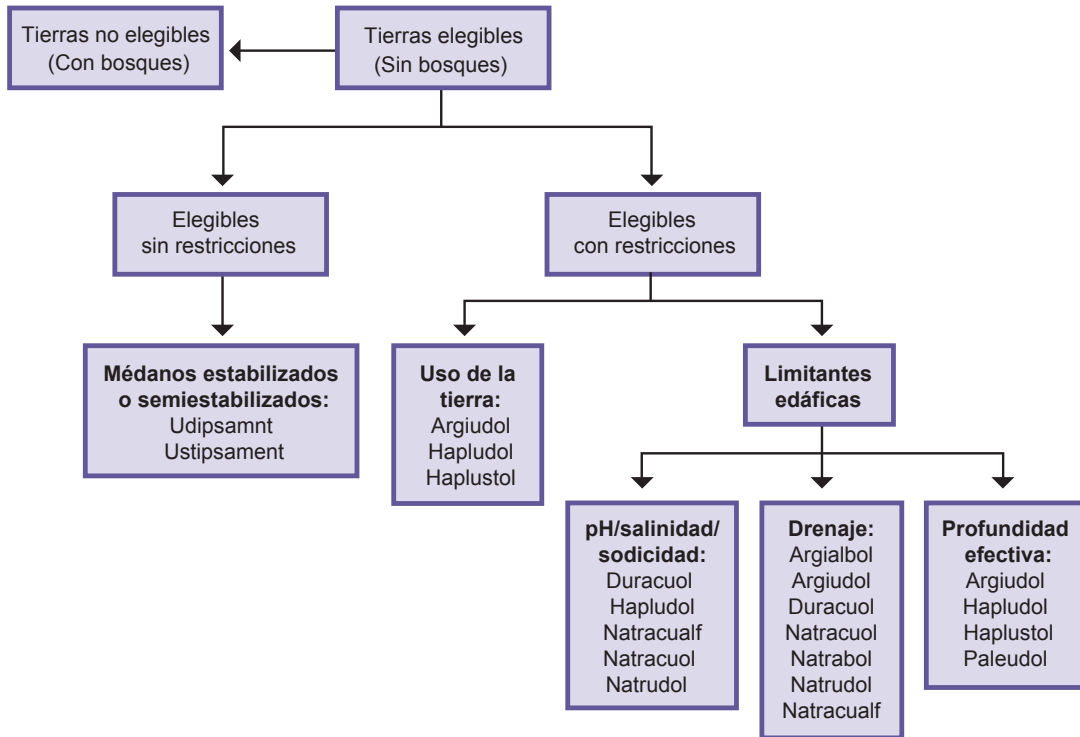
Tierras no elegibles (Con bosques)

Tierras elegibles (Sin bosques)

Elegibles sin restricciones

Elegibles con restricciones

**Médanos estabilizados o semiestabilizados:**
Udipsamnt
Ustipsament

**Uso de la tierra:**
Argiudol
Hapludol
Haplustol

**Limitantes edáficas**

**pH/salinidad/ sodicidad:**
Duracuol
Hapludol
Natracualf
Natracuol
Natrudol

**Drenaje:**
Argialbol
Argiudol
Duracuol
Natracuol
Natrabol
Natrudol
Natracualf

**Profundidad efectiva:**
Argiudol
Hapludol
Haplustol
Paleudol